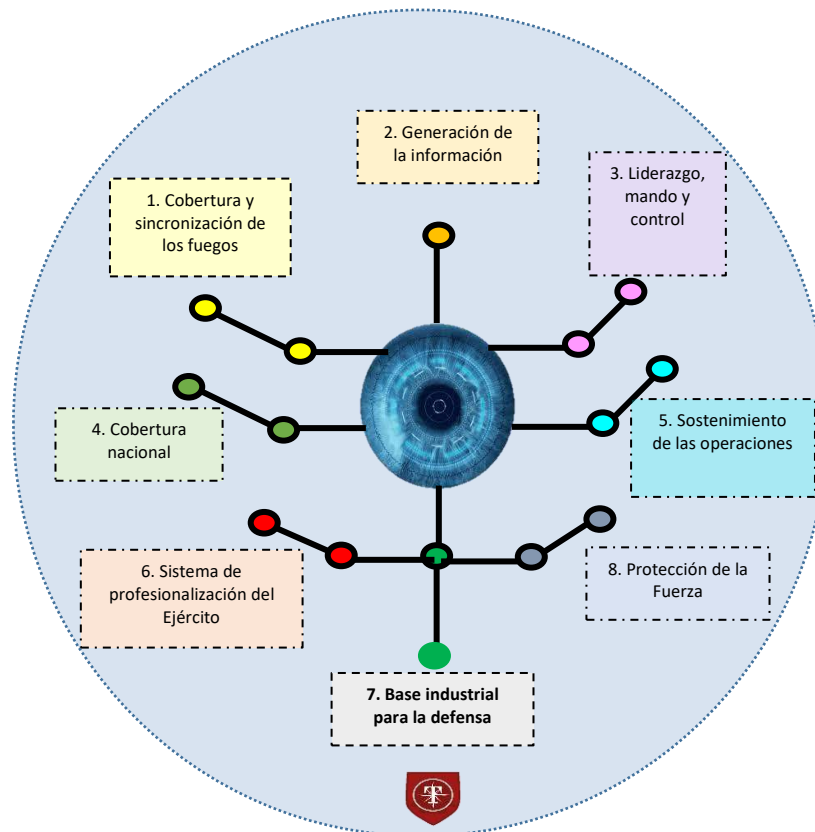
2. Generación de la información

1. Cobertura y sincronización de los fuegos

3. Liderazgo, mando y control

4. Cobertura nacional

5. Sostenimiento de las operaciones

6. Sistema de profesionalización del Ejército

8. Protección de la Fuerza

7. Base industrial para la defensa